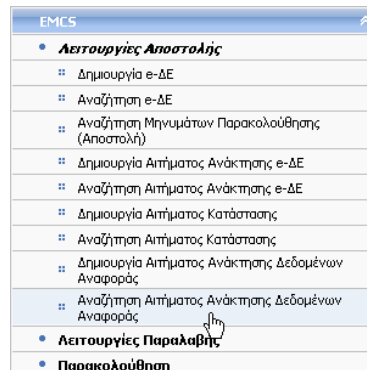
EMCS

• Λειτουργίες Αποστολής

Δημιουργία e-ΔΕ

Αναζήτηση e-ΔΕ

Αναζήτηση Μηνυμάτων Παρακολούθησης (Αποστολή)

Δημιουργία Αιτήματος Ανάκτησης e-ΔΕ

Αναζήτηση Αιτήματος Ανάκτησης e-ΔΕ

Δημιουργία Αιτήματος Κατάστασης

Αναζήτηση Αιτήματος Κατάστασης

Δημιουργία Αιτήματος Ανάκτησης Δεδομένων Αναφοράς

Αναζήτηση Αιτήματος Ανάκτησης Δεδομένων Αναφοράς

• Λειτουργίες Παραλαβής

• Παρακολούθηση